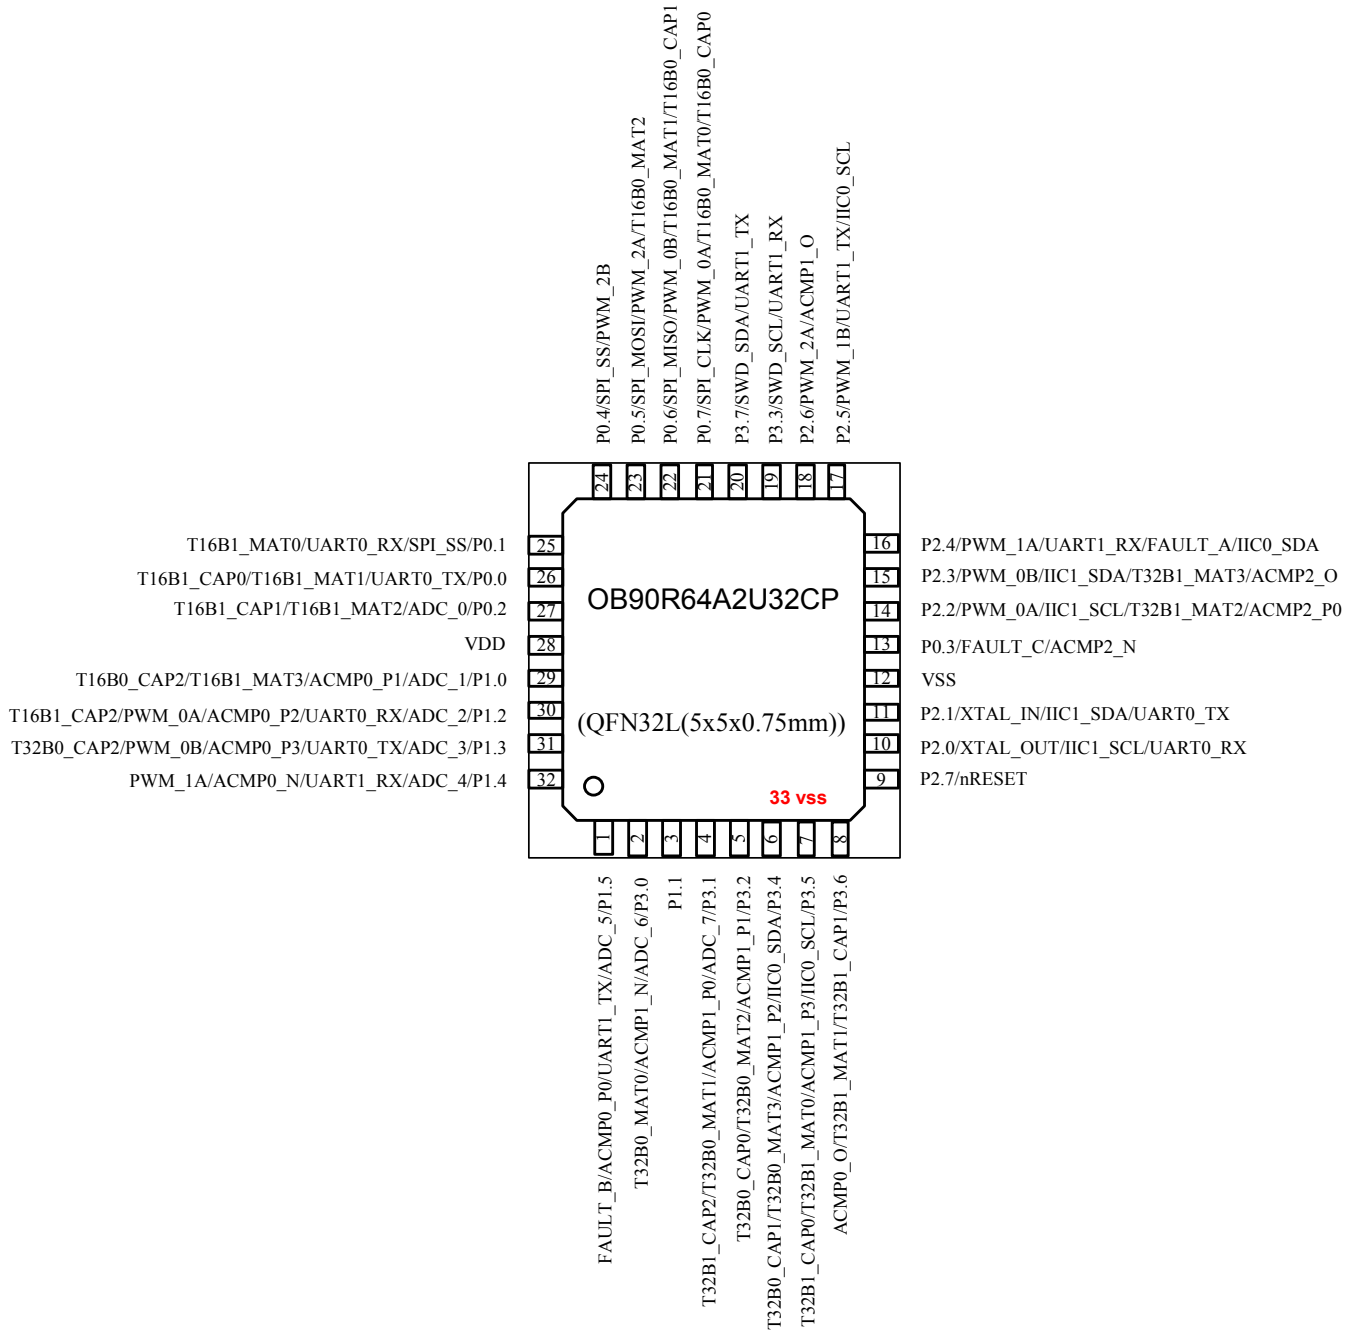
P0.4/SPI_SS/PWM_2B
P0.5/SPI_MOSI/PWM_2A/T16B0_MAT2
P0.6/SPI_MISO/PWM_0B/T16B0_MAT1/T16B0_CAP1
P0.7/SPI_CLK/PWM_0A/T16B0_MAT0/T16B0_CAP0
P3.7/SWD_SDA/UART1_TX
P3.3/SWD_SCL/UART1_RX
P2.6/PWM_2A/ACMP1_O
P2.5/PWM_1B/UART1_TX/IIC0_SCL

24 23 22 21 20 19 18 17

T16B1_MAT0/UART0_RX/SPI_SS/P0.1 25
T16B1_CAP0/T16B1_MAT1/UART0_TX/P0.0 26
T16B1_CAP1/T16B1_MAT2/ADC_0/P0.2 27
VDD 28
T16B0_CAP2/T16B1_MAT3/ACMP0_P1/ADC_1/P1.0 29
T16B1_CAP2/PWM_0A/ACMP0_P2/UART0_RX/ADC_2/P1.2 30
T32B0_CAP2/PWM_0B/ACMP0_P3/UART0_TX/ADC_3/P1.3 31
PWM_1A/ACMP0_N/UART1_RX/ADC_4/P1.4 32

OB90R64A2U32CP

(QFN32L(5x5x0.75mm))

33 vss

16 P2.4/PWM_1A/UART1_RX/FAULT_A/IIC0_SDA
15 P2.3/PWM_0B/IIC1_SDA/T32B1_MAT3/ACMP2_O
14 P2.2/PWM_0A/IIC1_SCL/T32B1_MAT2/ACMP2_P0
13 P0.3/FAULT_C/ACMP2_N
12 VSS
11 P2.1/XTAL_IN/IIC1_SDA/UART0_TX
10 P2.0/XTAL_OUT/IIC1_SCL/UART0_RX
9 P2.7/nRESET

1 2 3 4 5 6 7 8

FAULT_B/ACMP0_P0/UART1_TX/ADC_5/P1.5
T32B0_MAT0/ACMP1_N/ADC_6/P3.0
P1.1
T32B1_CAP2/T32B0_MAT1/ACMP1_P0/ADC_7/P3.1
T32B0_CAP0/T32B0_MAT2/ACMP1_P1/P3.2
T32B0_CAP1/T32B0_MAT3/ACMP1_P2/IIC0_SDA/P3.4
T32B1_CAP0/T32B1_MAT0/ACMP1_P3/IIC0_SCL/P3.5
ACMP0_O/T32B1_MAT1/T32B1_CAP1/P3.6